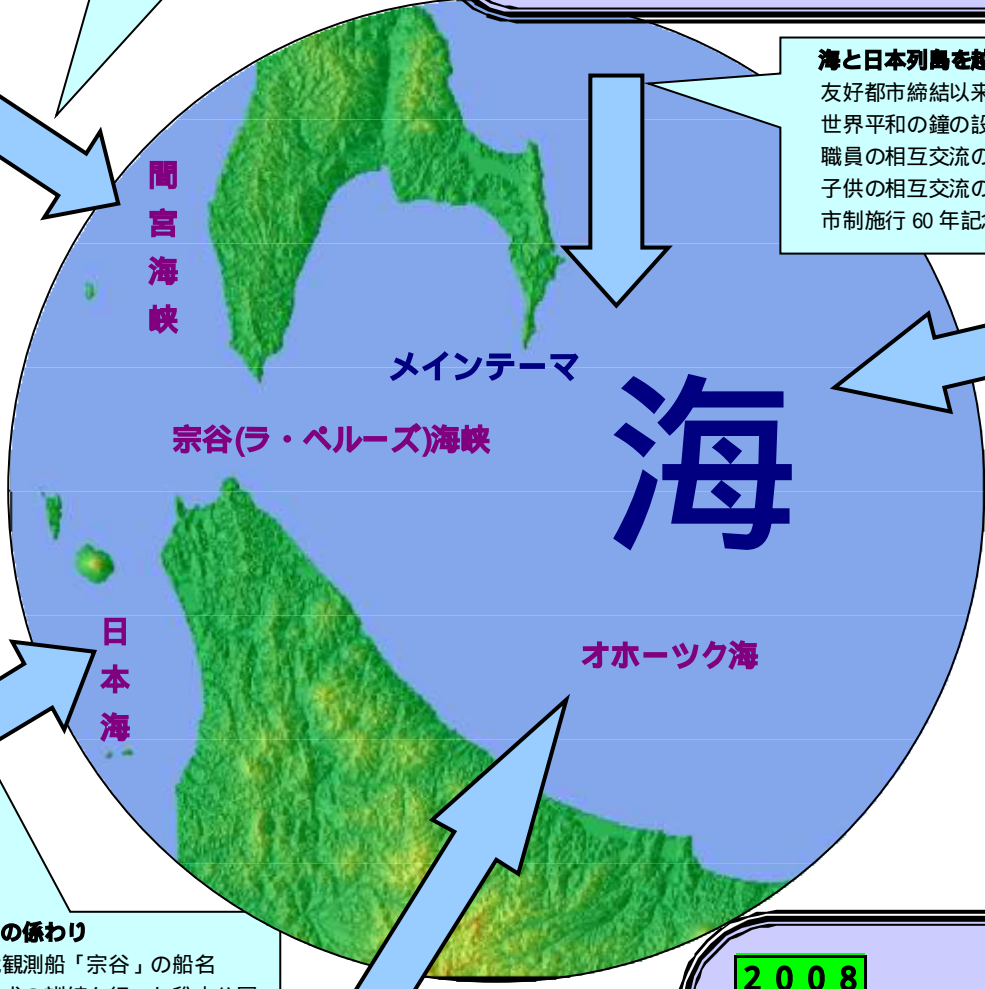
海と日本列島を越
友好都市締結以来
世界平和の鐘の設
職員の相互交流の
子供の相互交流の
市制施行 60 年記

間宮海峡

メインテーマ

海

宗谷(ラ・ペルーズ)海峡

日本海

オホーツク海

の係わり
観測船「宗谷」の船名
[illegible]

2008